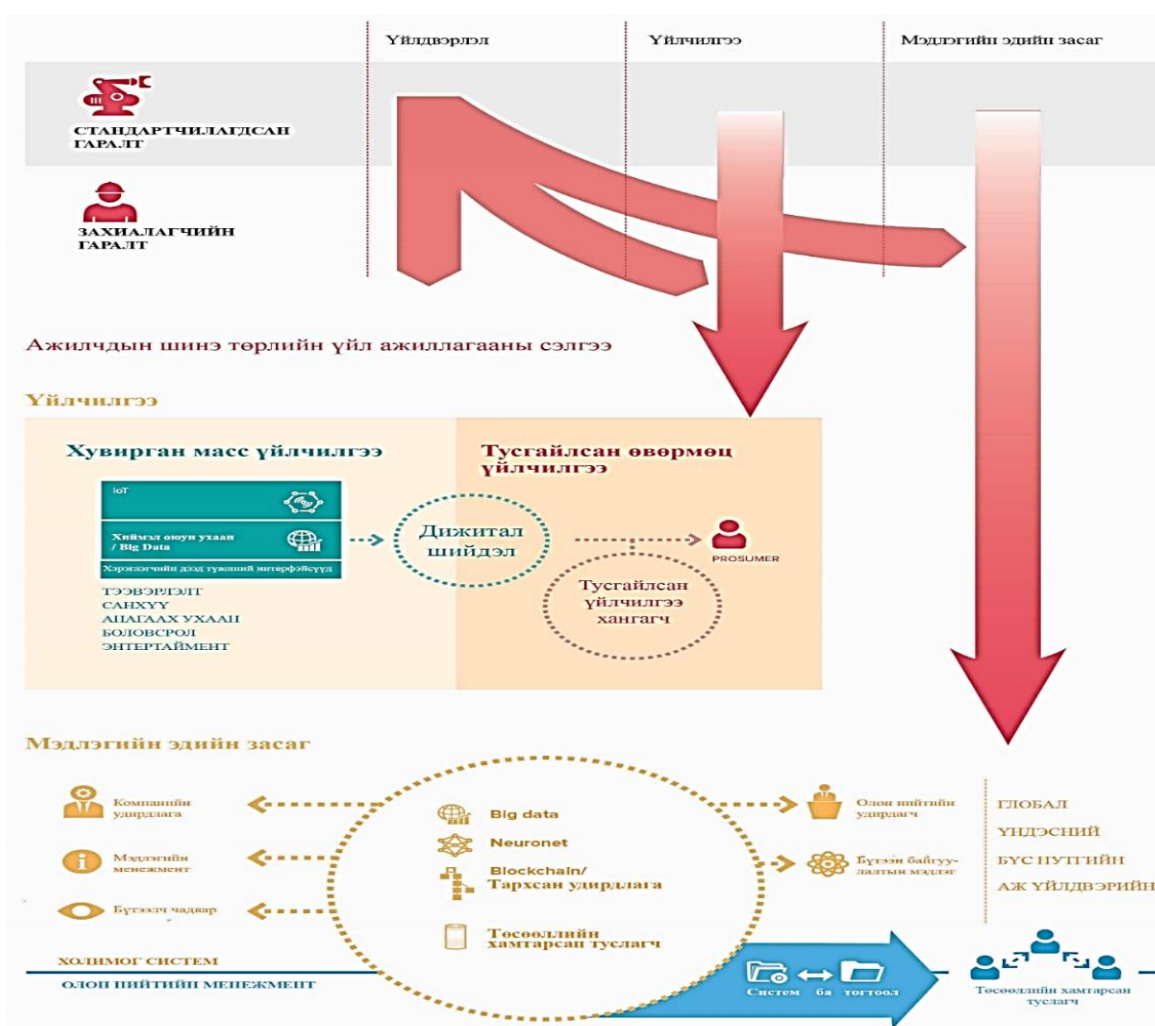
Үйлдвэрлэл

Үйлчилгээ

Мэдлэгийн эдийн засаг

СТАНДАРТЧИЛАГДСАН ГАРАЛТ

ЗАХИАЛАГЧИЙН ГАРАЛТ

Ажилчдын шинэ төрлийн үйл ажиллагааны сэлгээ

Үйлчилгээ

Хувирган масс үйлчилгээ

IoT

Хиймэл оюун ухаан / Big Data

Хэрэглэгчийн дээд түвшний интерфэйсүүд

ТЭЭВЭРЛЭЛТ
САНХҮҮ
АНАГААХ УХААН
БОЛОВСРОЛ
ЭНТЕРТАЙМЕНТ

Дижитал шийдэл

Тусгайлсан өвөрмөц үйлчилгээ

PROSUMER

Тусгайлсан үйлчилгээ хангагч

Мэдлэгийн эдийн засаг

Компанийн удирдлага

Мэдлэгийн менежмент

Бүтээх чадвар

Big data

Neuronet

Blockchain/ Тархсан удирдлага

Төсөөллийн хамтарсан туслагч

Олон нийтийн удирдагч

Бүтээн байгуулалтын мэдлэг

ГЛОБАЛ
ҮНДЭСНИЙ
БҮС НУТГИЙН
АЖ ҮЙЛДВЭРИЙН

ХОЛИМОГ СИСТЕМ

ОЛОН НИЙТИЙН МЕНЕЖМЕНТ

Систем ба тогтоол

Төсөөллийн хамтарсан туслагч